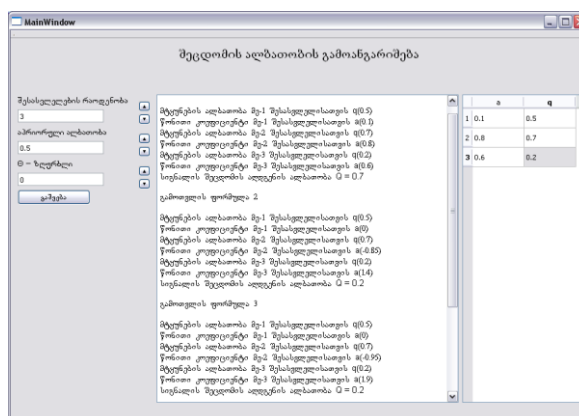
MainWindow

შეცდომის ალბათობის გამოანგარიშება

შესასრულების რაოდენობა
3
აპრიორული ალბათობა
0.5
Θ - ზღურბლი
0
გაშვება

მტყუნების ალბათობა მე-1 შესასრულებისათვის q(0.5)
წონითი კოეფიციენტი მე-1 შესასრულებისათვის a(0.1)
მტყუნების ალბათობა მე-2 შესასრულებისათვის q(0.7)
წონითი კოეფიციენტი მე-2 შესასრულებისათვის a(0.8)
მტყუნების ალბათობა მე-3 შესასრულებისათვის q(0.2)
წონითი კოეფიციენტი მე-3 შესასრულებისათვის a(0.6)
სისტემის შეცდომის ალბათობის ალბათობა Q = 0.7

გამოთვლის ფორმულა 2

მტყუნების ალბათობა მე-1 შესასრულებისათვის q(0.5)
წონითი კოეფიციენტი მე-1 შესასრულებისათვის a(0)
მტყუნების ალბათობა მე-2 შესასრულებისათვის q(0.7)
წონითი კოეფიციენტი მე-2 შესასრულებისათვის a(-0.85)
მტყუნების ალბათობა მე-3 შესასრულებისათვის q(0.2)
წონითი კოეფიციენტი მე-3 შესასრულებისათვის a(1.4)
სისტემის შეცდომის ალბათობის ალბათობა Q = 0.2

გამოთვლის ფორმულა 3

მტყუნების ალბათობა მე-1 შესასრულებისათვის q(0.5)
წონითი კოეფიციენტი მე-1 შესასრულებისათვის a(0)
მტყუნების ალბათობა მე-2 შესასრულებისათვის q(0.7)
წონითი კოეფიციენტი მე-2 შესასრულებისათვის a(-0.95)
მტყუნების ალბათობა მე-3 შესასრულებისათვის q(0.2)
წონითი კოეფიციენტი მე-3 შესასრულებისათვის a(1.9)
სისტემის შეცდომის ალბათობის ალბათობა Q = 0.2

| | a | q |
|---|---|---|
| 1 | 0.1 | 0.5 |
| 2 | 0.8 | 0.7 |
| 3 | 0.6 | 0.2 |